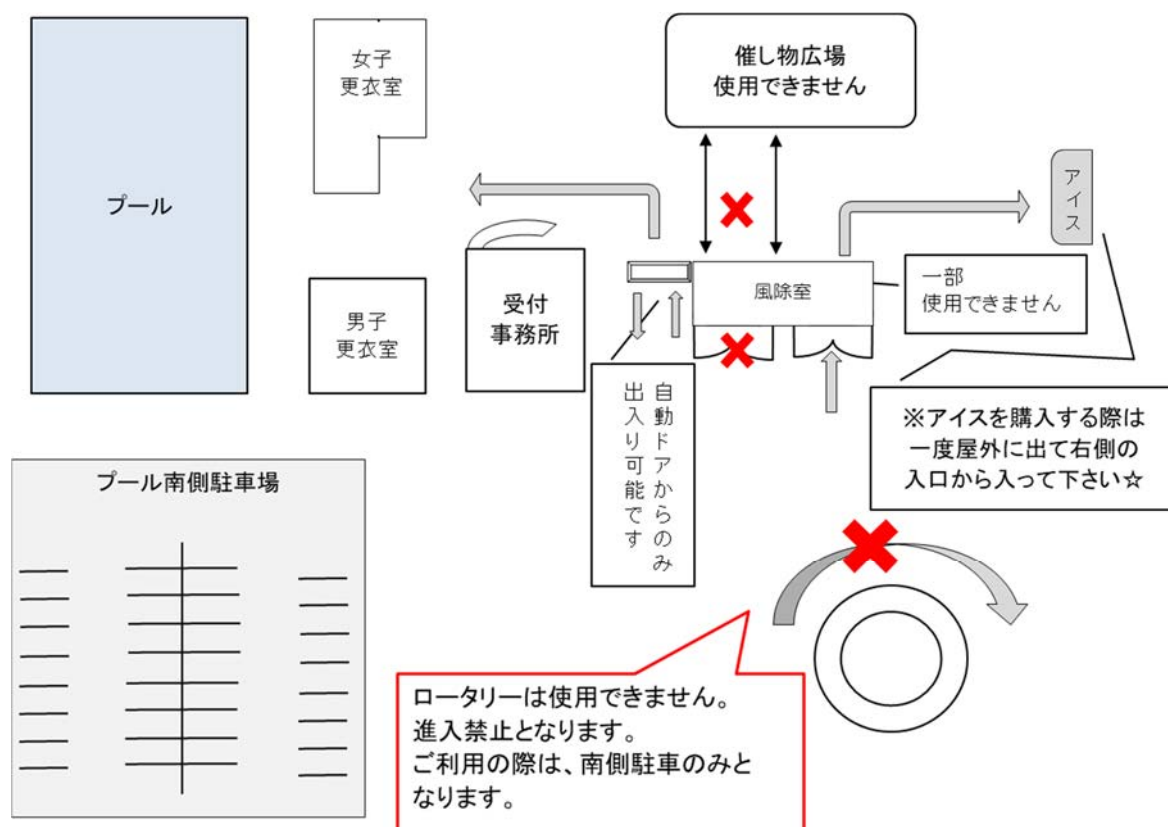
プール

女子
更衣室

男子
更衣室

受付
事務所

催し物広場
使用できません

アイス

風除室

一部
使用できません

自動ドアからのみ
出入り可能です

※アイスを購入する際は
一度屋外に出て右側の
入口から入って下さい☆

プール南側駐車場

ロータリーは使用できません。
進入禁止となります。
ご利用の際は、南側駐車のみとなります。